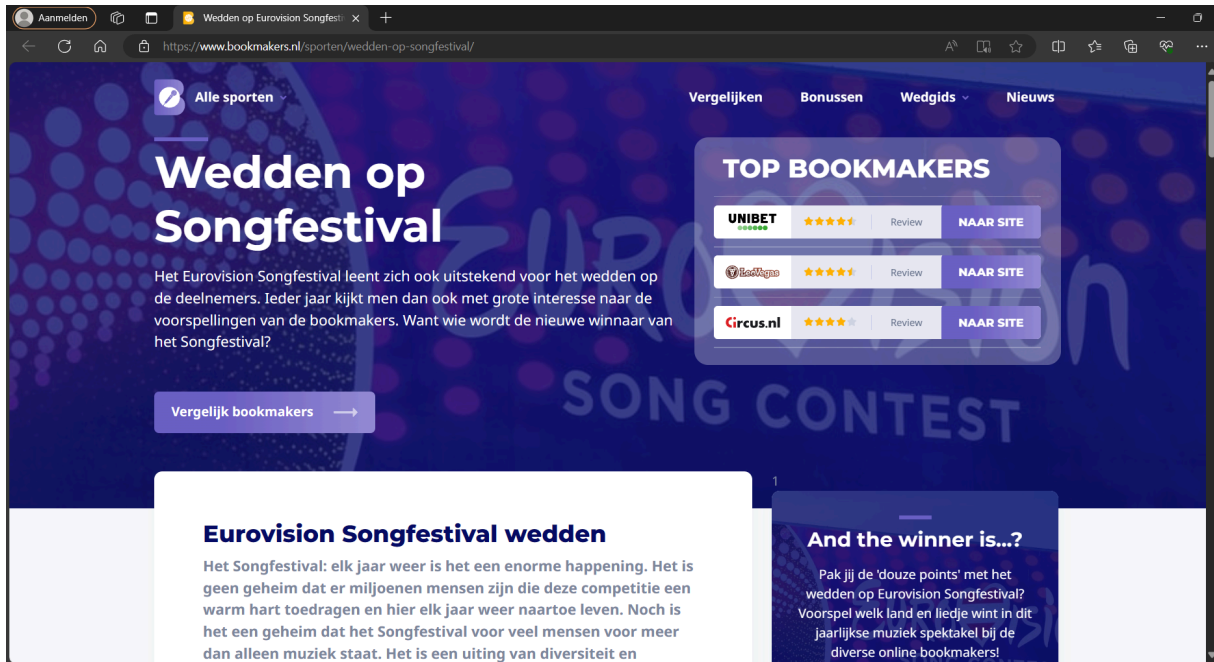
Aanmelden

Wedden op Eurovision Songfesti

https://www.bookmakers.nl/sporten/wedden-op-songfestival/

Alle sporten

Vergelijken Bonussen Wedgids Nieuws

Wedden op Songfestival

Het Eurovision Songfestival leent zich ook uitstekend voor het wedden op de deelnemers. Ieder jaar kijkt men dan ook met grote interesse naar de voorspellingen van de bookmakers. Want wie wordt de nieuwe winnaar van het Songfestival?

Vergelijk bookmakers

TOP BOOKMAKERS

| | | | |
|---|---|---|---|
| UNIBET | ★★★★ | Review | NAAR SITE |
| LeoVegas | ★★★★ | Review | NAAR SITE |
| Circus.nl | ★★★★ | Review | NAAR SITE |

EUROVISION SONG CONTEST

Eurovision Songfestival wedden

Het Songfestival: elk jaar weer is het een enorme happening. Het is geen geheim dat er miljoenen mensen zijn die deze competitie een warm hart toedragen en hier elk jaar weer naartoe leven. Noch is het een geheim dat het Songfestival voor veel mensen voor meer dan alleen muziek staat. Het is een uiting van diversiteit en

1

And the winner is...?

Pak jij de 'douze points' met het wedden op Eurovision Songfestival? Voorspel welk land en liedje wint in dit jaarlijkse muziek spektakel bij de diverse online bookmakers!